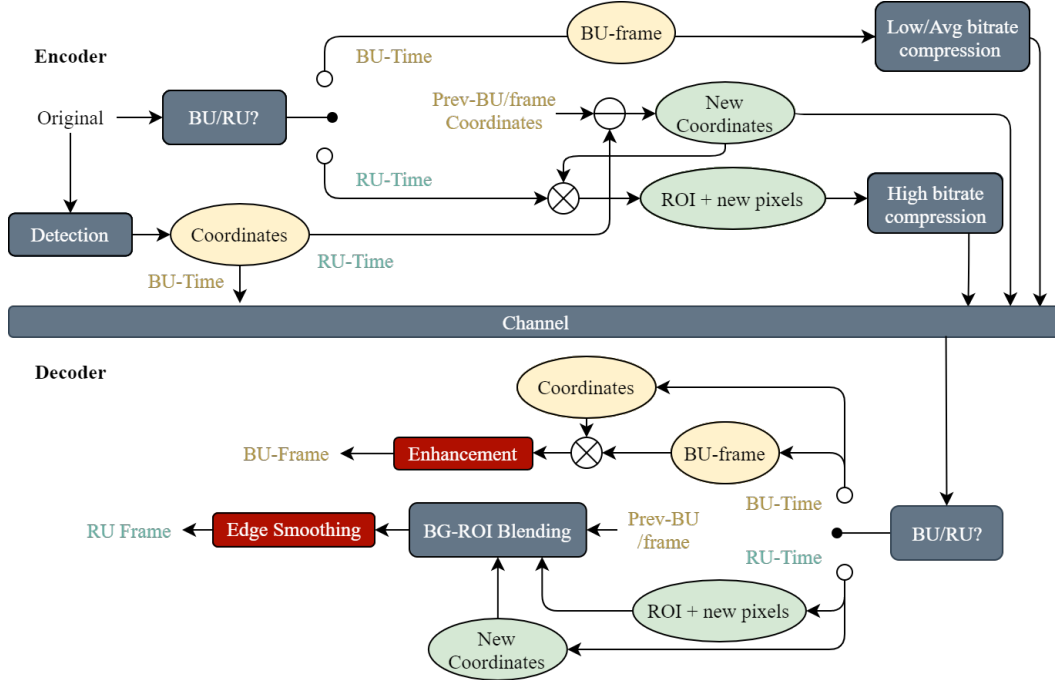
Encoder

BU-frame

Low/Avg bitrate compression

BU-Time

Original

BU/RU?

Prev-BU/frame Coordinates

New Coordinates

RU-Time

ROI + new pixels

High bitrate compression

Detection

Coordinates

RU-Time

BU-Time

Channel

Decoder

Coordinates

BU-Frame

Enhancement

BU-frame

BU-Time

RU Frame

Edge Smoothing

BG-ROI Blending

Prev-BU /frame

BU/RU?

RU-Time

ROI + new pixels

New Coordinates